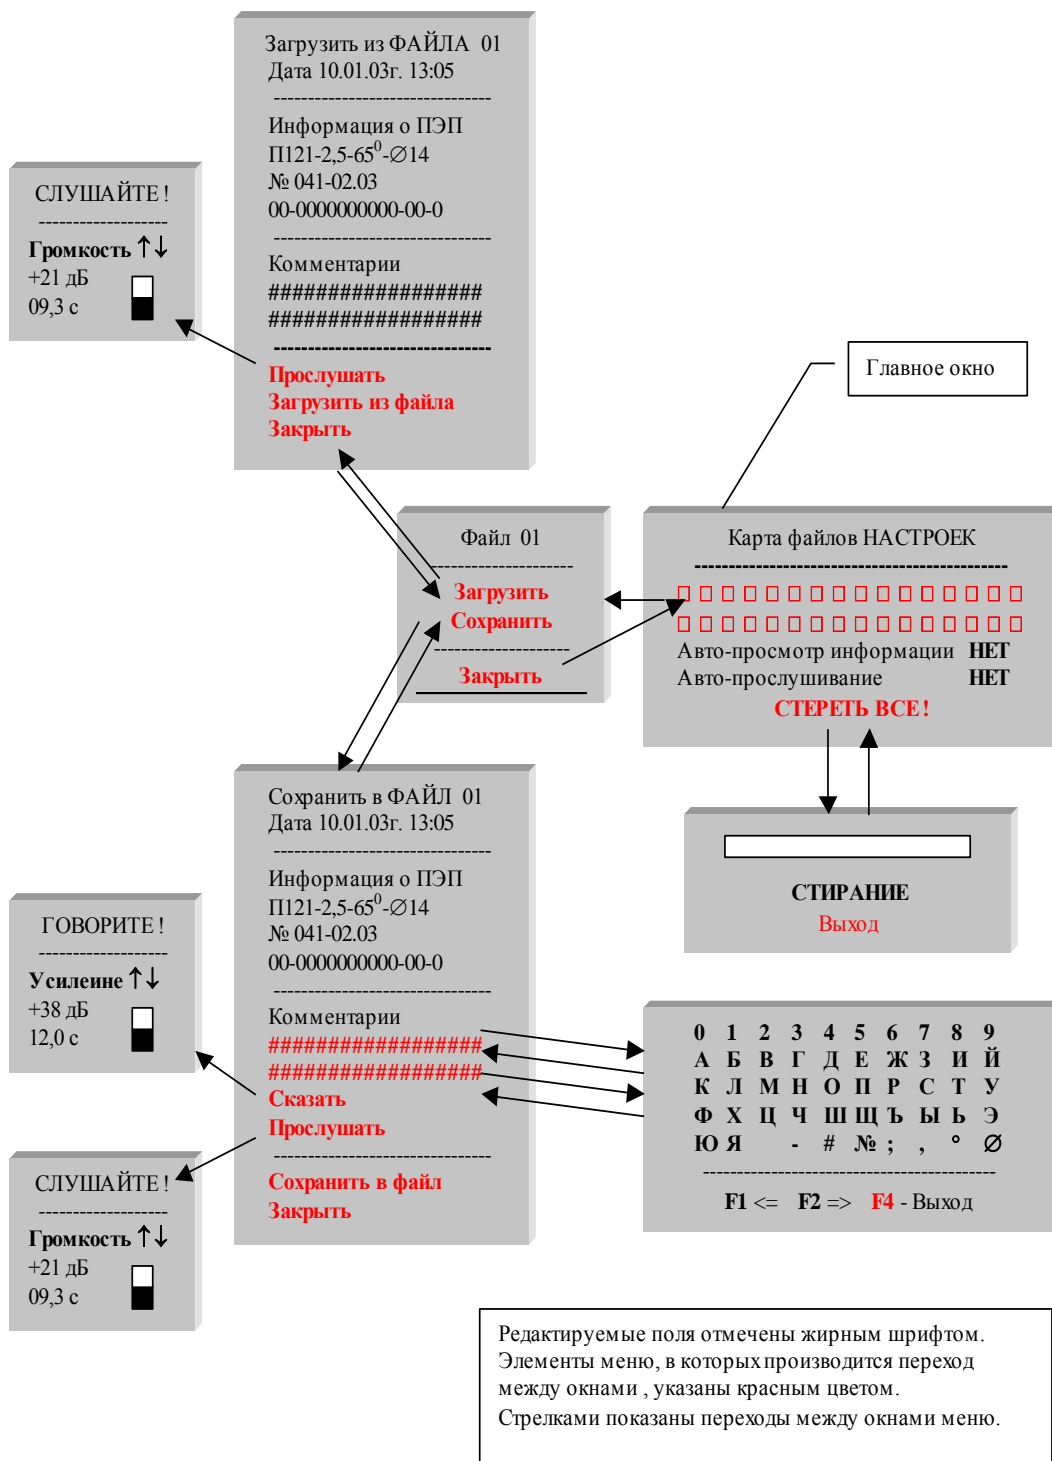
Загрузить из ФАЙЛА 01
Дата 10.01.03г. 13:05
--------------------------------
Информация о ПЭП
П121-2,5-65$^0$-∅14
№ 041-02.03
00-0000000000-00-0
--------------------------------
Комментарии
##################
##################
--------------------------------
Прослушать
Загрузить из файла
Закрыть

СЛУШАЙТЕ !
------------------
Громкость ↑↓
+21 дБ
09,3 с

Главное окно

Файл 01
------------------
Загрузить
Сохранить
------------------
Закрыть

Карта файлов НАСТРОЕК
--------------------------------
□□□□□□□□□□□□□□□□
□□□□□□□□□□□□□□□□
Авто-просмотр информации НЕТ
Авто-прослушивание НЕТ
СТЕРЕТЬ ВСЕ !

Сохранить в ФАЙЛ 01
Дата 10.01.03г. 13:05
--------------------------------
Информация о ПЭП
П121-2,5-65$^0$-∅14
№ 041-02.03
00-0000000000-00-0
--------------------------------
Комментарии
##################
##################
Сказать
Прослушать
--------------------------------
Сохранить в файл
Закрыть

СТИРАНИЕ
Выход

ГОВОРИТЕ !
------------------
Усилеине ↑↓
+38 дБ
12,0 с

0 1 2 3 4 5 6 7 8 9
А Б В Г Д Е Ж З И Й
К Л М Н О П Р С Т У
Ф Х Ц Ч Ш Щ Ъ Ы Ь Э
Ю Я - # № ; , ° ∅
--------------------------------
F1 <= F2 => F4 - Выход

СЛУШАЙТЕ !
------------------
Громкость ↑↓
+21 дБ
09,3 с

Редактируемые поля отмечены жирным шрифтом. Элементы меню, в которых производится переход между окнами , указаны красным цветом.
Стрелками показаны переходы между окнами меню.